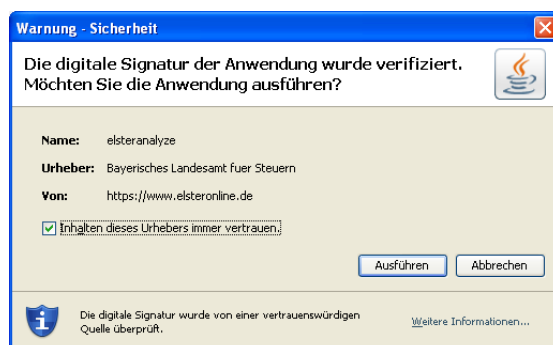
Warnung - Sicherheit

Die digitale Signatur der Anwendung wurde verifiziert. Möchten Sie die Anwendung ausführen?

Name: elsteranalyze

Urheber: Bayerisches Landesamt fuer Steuern

Von: https://www.elsteronline.de

☑ Inhalten dieses Urhebers immer vertrauen.

Ausführen Abbrechen

Die digitale Signatur wurde von einer vertrauenswürdigen Quelle überprüft.

Weitere Informationen...